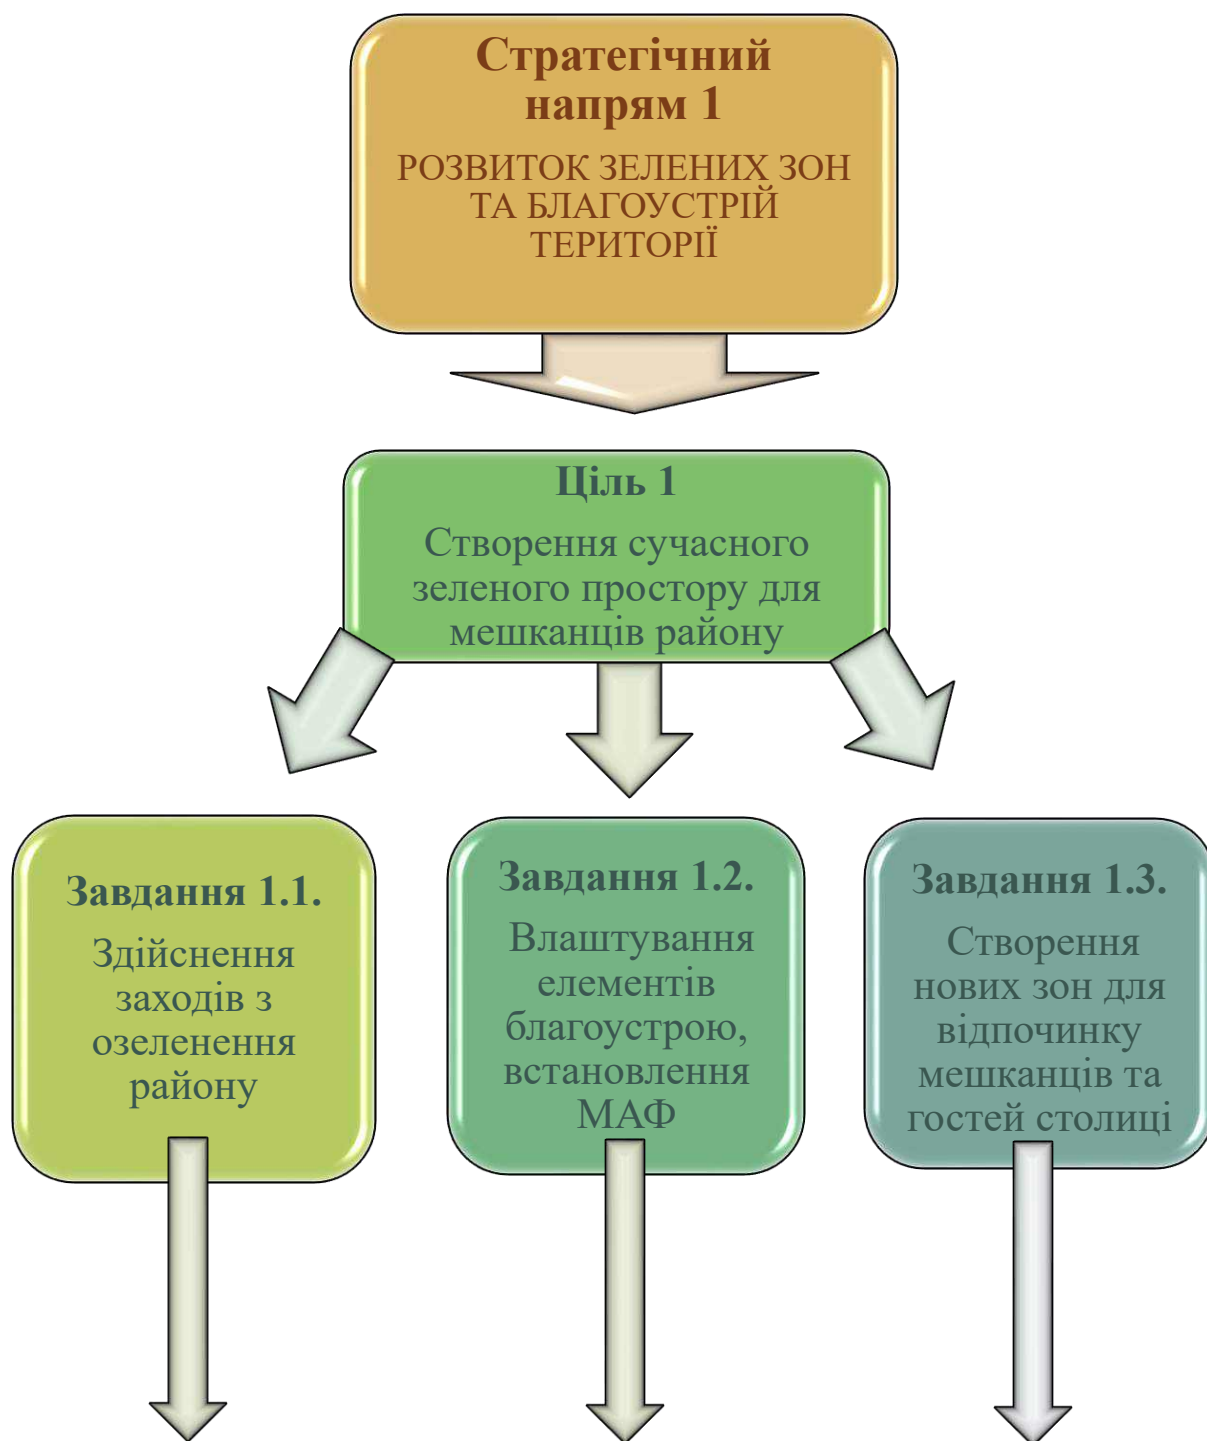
Стратегічний напрям 1

РОЗВИТОК ЗЕЛЕНИХ ЗОН ТА БЛАГОУСТРІЙ ТЕРИТОРІЇ

Ціль 1

Створення сучасного зеленого простору для мешканців району

Завдання 1.1.

Здійснення заходів з озеленення району

Завдання 1.2.

Влаштування елементів благоустрою, встановлення МАФ

Завдання 1.3.

Створення нових зон для відпочинку мешканців та гостей столиці